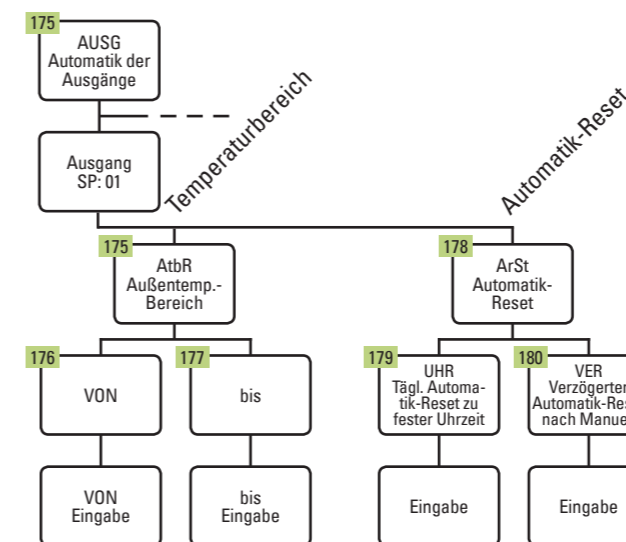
175
AUSG
Automatik der Ausgänge

Ausgang
SP: 01

Temperaturbereich

Automatik-Reset

175
AtbR
Außentemp.-Bereich

178
ArSt
Automatik-Reset

176
VON

177
bis

179
UHR
Tägl. Automatik-Reset zu fester Uhrzeit

180
VER
Verzögerter Automatik-Re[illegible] nach Manue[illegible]

VON
Eingabe

bis
Eingabe

Eingabe

Eingabe